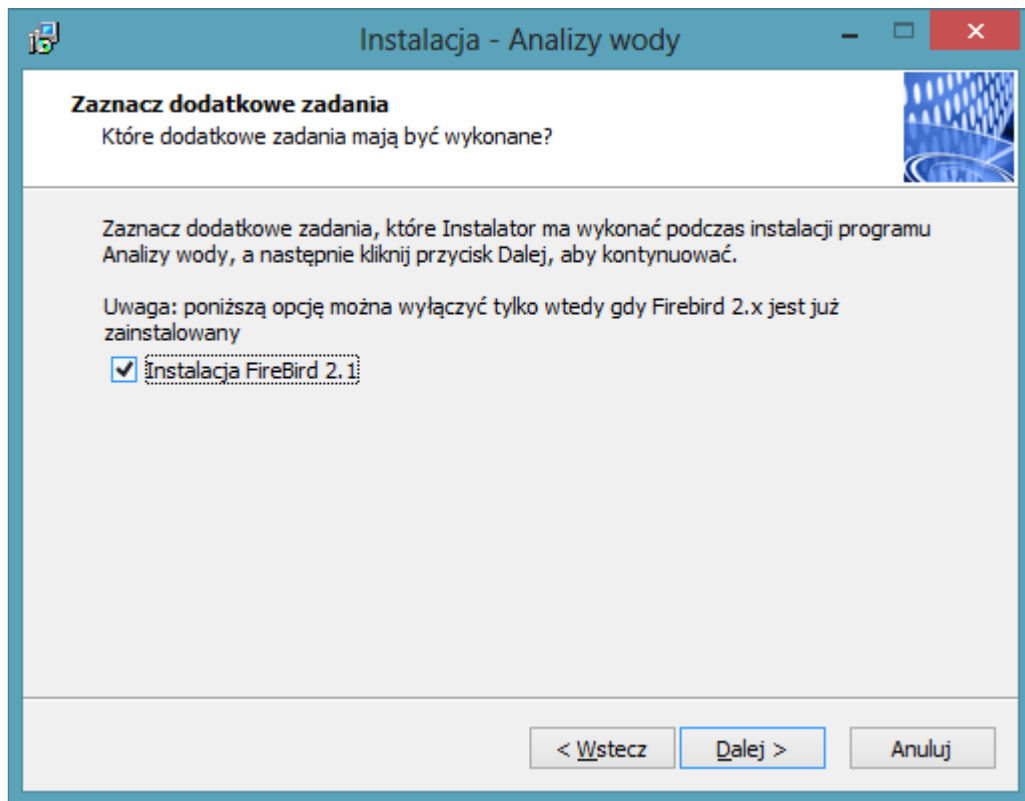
Instalacja - Analizy wody

Zaznacz dodatkowe zadania

Które dodatkowe zadania mają być wykonane?

Zaznacz dodatkowe zadania, które Instalator ma wykonać podczas instalacji programu Analizy wody, a następnie kliknij przycisk Dalej, aby kontynuować.

Uwaga: poniższą opcję można wyłączyć tylko wtedy gdy Firebird 2.x jest już zainstalowany

Instalacja FireBird 2.1

< Wstecz

Dalej >

Anuluj